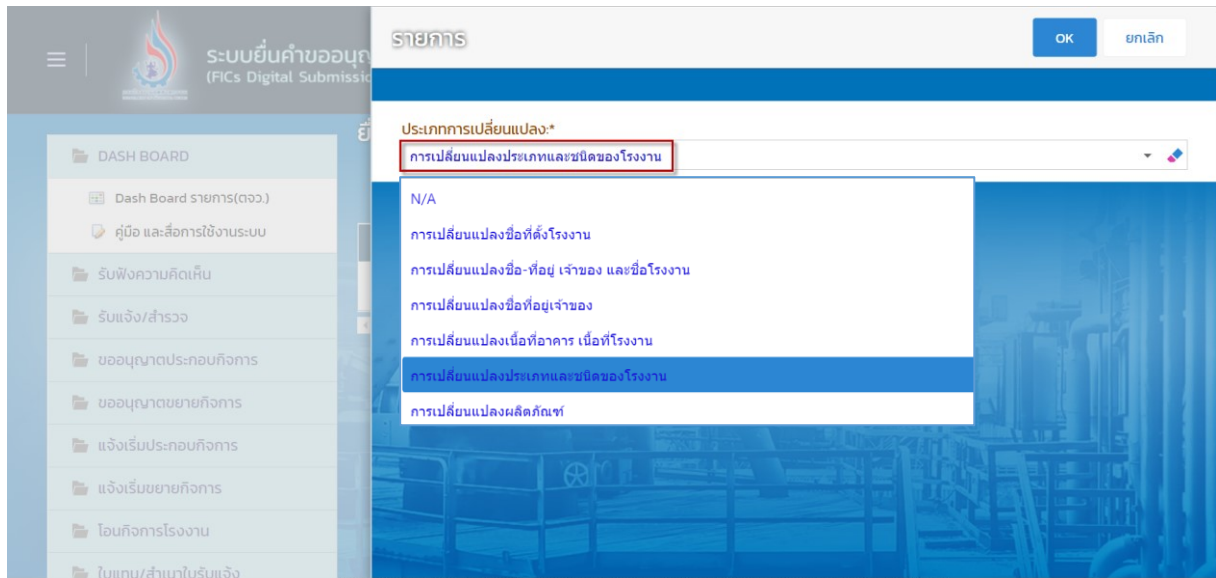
ระบบยื่นคำขออนุญ
(FICs Digital Submissio

DASH BOARD

Dash Board รายการ(ตวจ.)

คู่มือ และสื่อการใช้งานระบบ

รับฟังความคิดเห็น

รับแจ้ง/สำรวจ

ขออนุญาตประกอบกิจการ

ขออนุญาตขยายกิจการ

แจ้งเริ่มประกอบกิจการ

แจ้งเริ่มขยายกิจการ

โอนกิจการโรงงาน

ใบแทน/สำเนาใบรับแจ้ง

รายการ

OK

ยกเลิก

ประเภทการเปลี่ยนแปลง:*

การเปลี่ยนแปลงประเภทและชนิดของโรงงาน

N/A

การเปลี่ยนแปลงชื่อที่ตั้งโรงงาน

การเปลี่ยนแปลงชื่อ-ที่อยู่ เจ้าของ และชื่อโรงงาน

การเปลี่ยนแปลงชื่อที่อยู่เจ้าของ

การเปลี่ยนแปลงเนื้อที่อาคาร เนื้อที่โรงงาน

การเปลี่ยนแปลงประเภทและชนิดของโรงงาน

การเปลี่ยนแปลงผลิตภัณฑ์